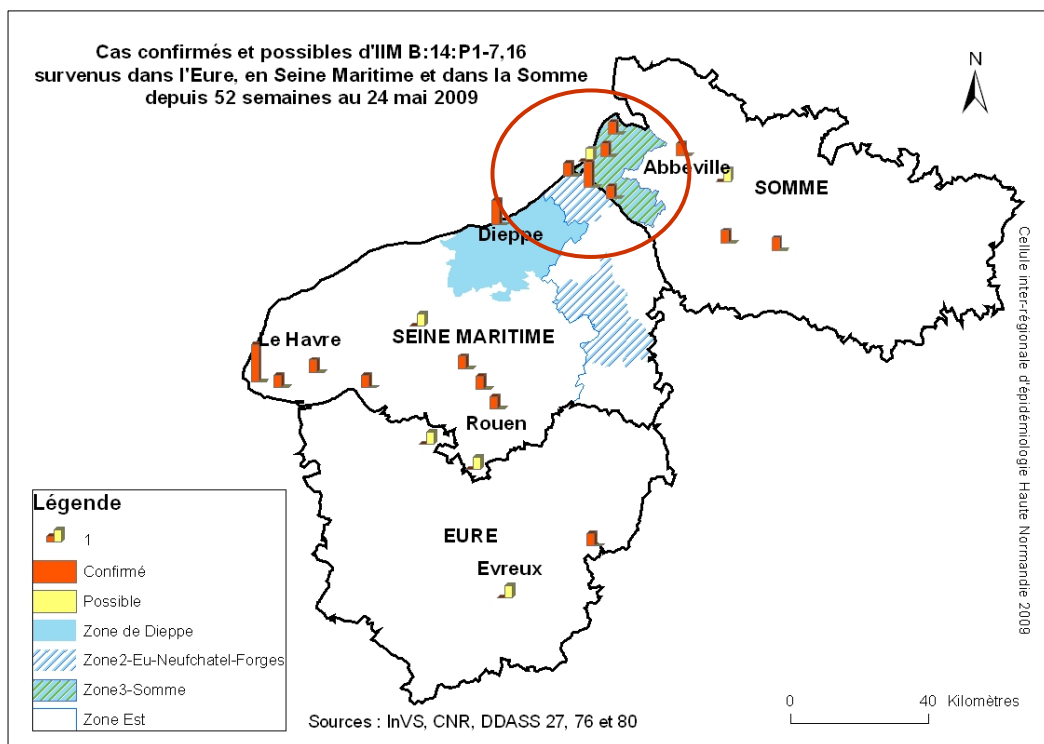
Cas confirmés et possibles d'IIM B:14:P1-7,16 survenus dans l'Eure, en Seine Maritime et dans la Somme depuis 52 semaines au 24 mai 2009

N

Abbeville

SOMME

Dieppe

Le Havre

SEINE MARITIME

Rouen

EURE

Evreux

Cellule inter-régionale d'épidémiologie Haute Normandie 2009

Légende

1

Confirmé

Possible

Zone de Dieppe

Zone2-Eu-Neufchatel-Forges

Zone3-Somme

Zone Est

Sources : InVS, CNR, DDASS 27, 76 et 80

0 40 Kilomètres